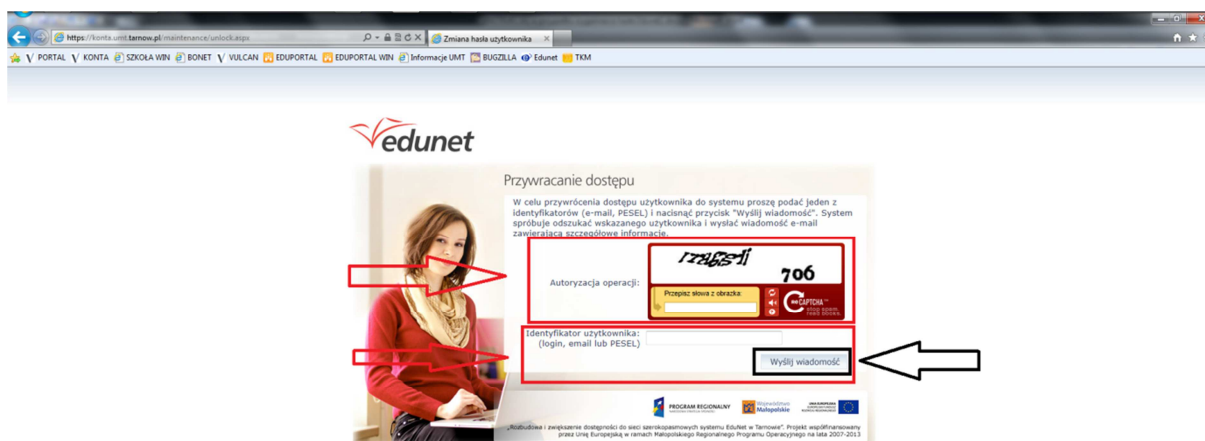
https://konta.umt.tarnow.pl/maintenance/unlock.aspx

Zmiana hasła użytkownika

PORTAL KONTA SZKOŁA WIN BONET VULCAN EDUPORTAL EDUPORTAL WIN Informacje UMT BUGZILLA Edunet TKM

edunet

Przywracanie dostępu

W celu przywrócenia dostępu użytkownika do systemu proszę podać jeden z identyfikatorów (e-mail, PESEL) i nacisnąć przycisk "Wyślij wiadomość". System spróbuje odszukać wskazanego użytkownika i wysłać wiadomość e-mail zawierającą szczegółowe informacje.

Autoryzacja operacji:

rzagsti 706

Przepisz słowa z obrazka:

reCAPTCHA

Identyfikator użytkownika: (login, email lub PESEL)

Wyślij wiadomość

PROGRAM REGIONALNY

Województwo Małopolskie

UNIA EUROPEJSKA

„Rozbudowa i zwiększenie dostępności do sieci szerokopasmowych systemu EduNet w Tarnowie". Projekt współfinansowany przez Unię Europejską w ramach Małopolskiego Regionalnego Programu Operacyjnego na lata 2007-2013